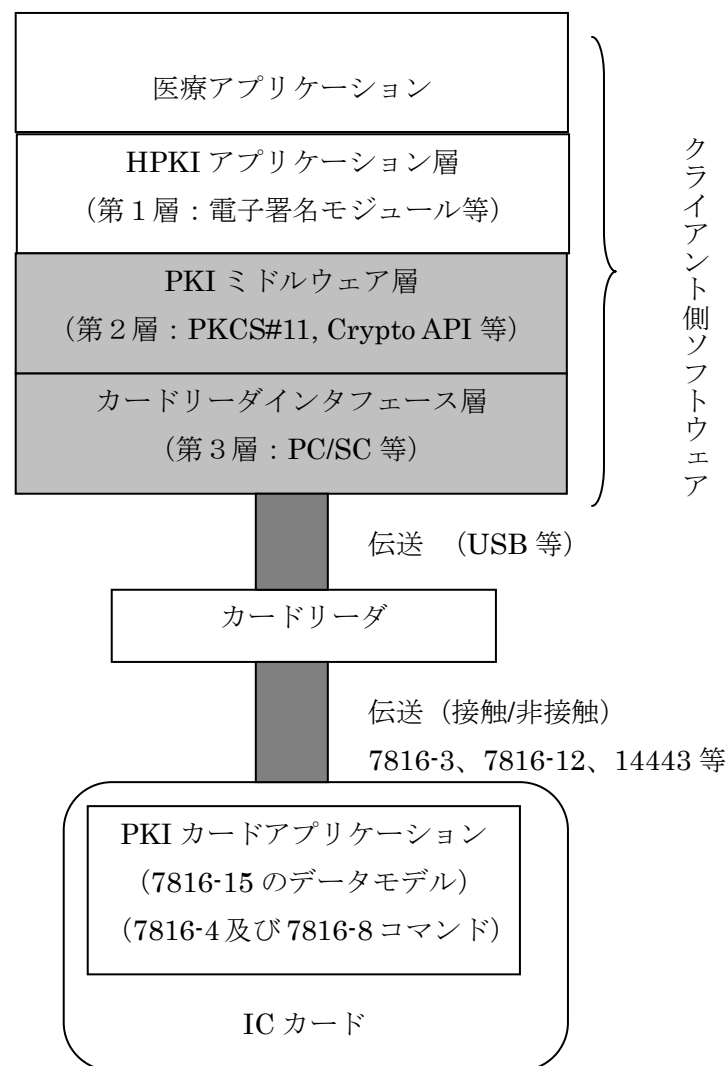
医療アプリケーション

HPKI アプリケーション層
（第１層：電子署名モジュール等）

PKI ミドルウェア層
（第２層：PKCS#11, Crypto API 等）

カードリーダインタフェース層
（第３層：PC/SC 等）

クライアント側ソフトウェア

伝送 （USB 等）

カードリーダ

伝送（接触/非接触）
7816-3、7816-12、14443 等

PKI カードアプリケーション
（7816-15 のデータモデル）
（7816-4 及び 7816-8 コマンド）

IC カード